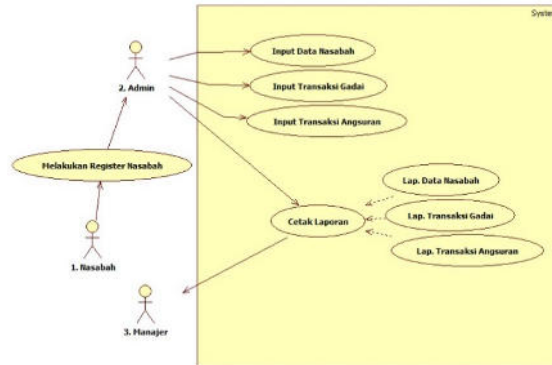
Syste

2. Admin

Input Data Nasabah

Input Transaksi Gadai

Input Transaksi Angsuran

Melakukan Register Nasabah

Cetak Laporan

Lap. Data Nasabah

Lap. Transaksi Gadai

Lap. Transaksi Angsuran

1. Nasabah

3. Manajer